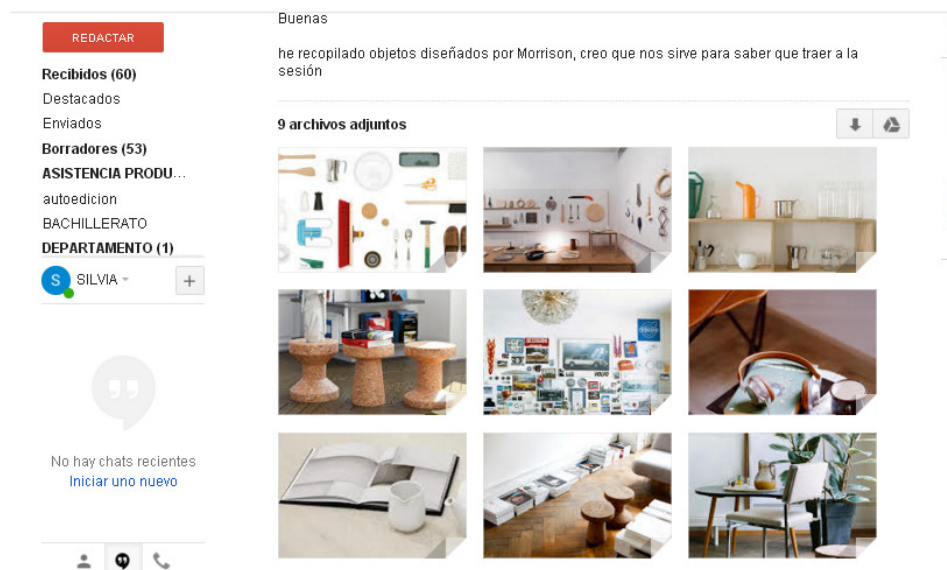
REDACTAR

Recibidos (60)
Destacados
Enviados
Borradores (53)
ASISTENCIA PRODU...
autoedicion
BACHILLERATO
DEPARTAMENTO (1)

S SILVIA

No hay chats recientes
Iniciar uno nuevo

Buenas

he recopilado objetos diseñados por Morrison, creo que nos sirve para saber que traer a la sesión

9 archivos adjuntos